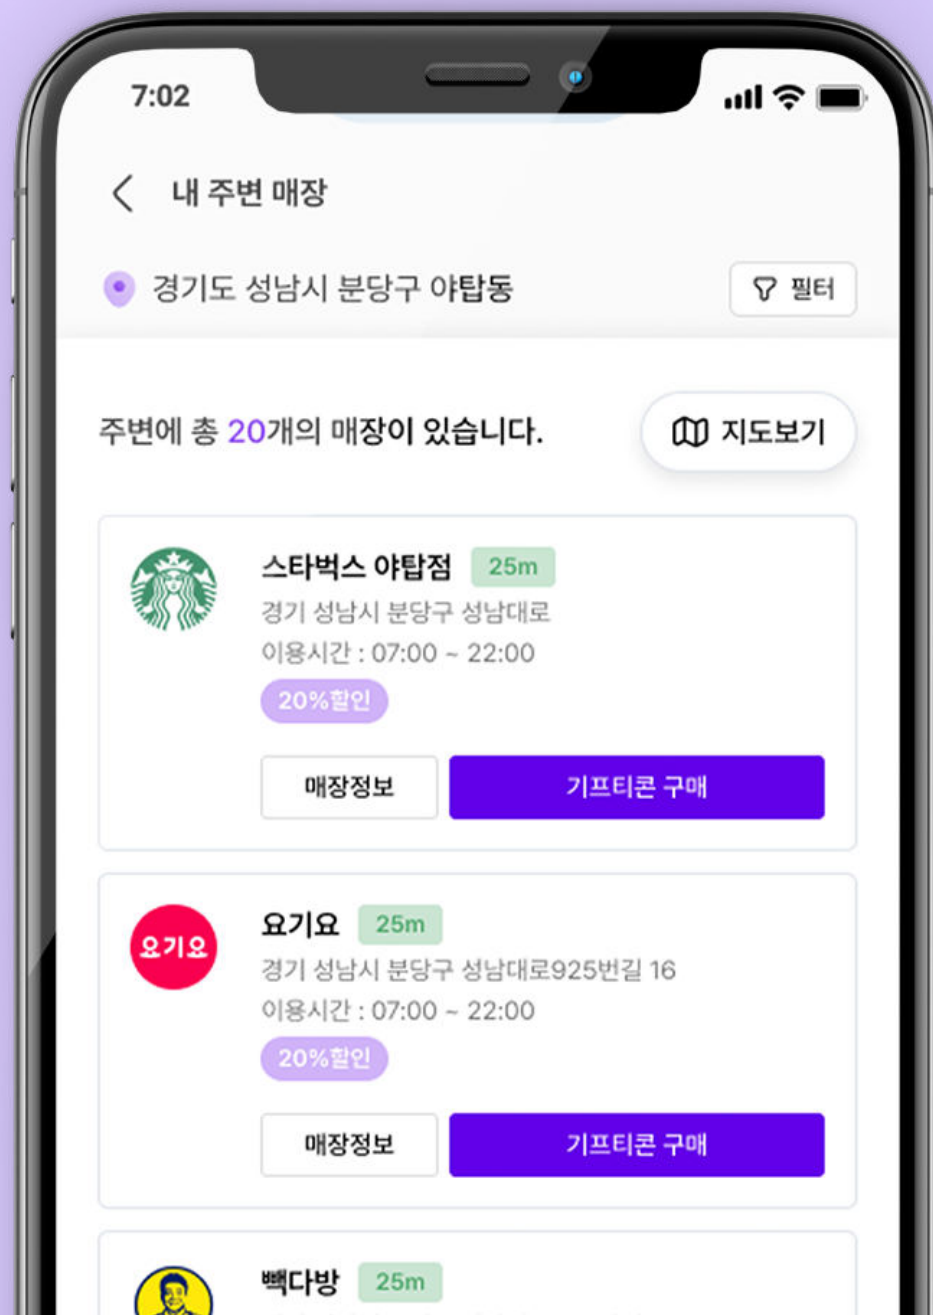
7:02

내 주변 매장

경기도 성남시 분당구 야탑동

필터

주변에 총 20개의 매장이 있습니다.

지도보기

스타벅스 야탑점 25m
경기 성남시 분당구 성남대로
이용시간 : 07:00 ~ 22:00
20%할인

매장정보

기프티콘 구매

요기요

요기요 25m
경기 성남시 분당구 성남대로925번길 16
이용시간 : 07:00 ~ 22:00
20%할인

매장정보

기프티콘 구매

빽다방 25m